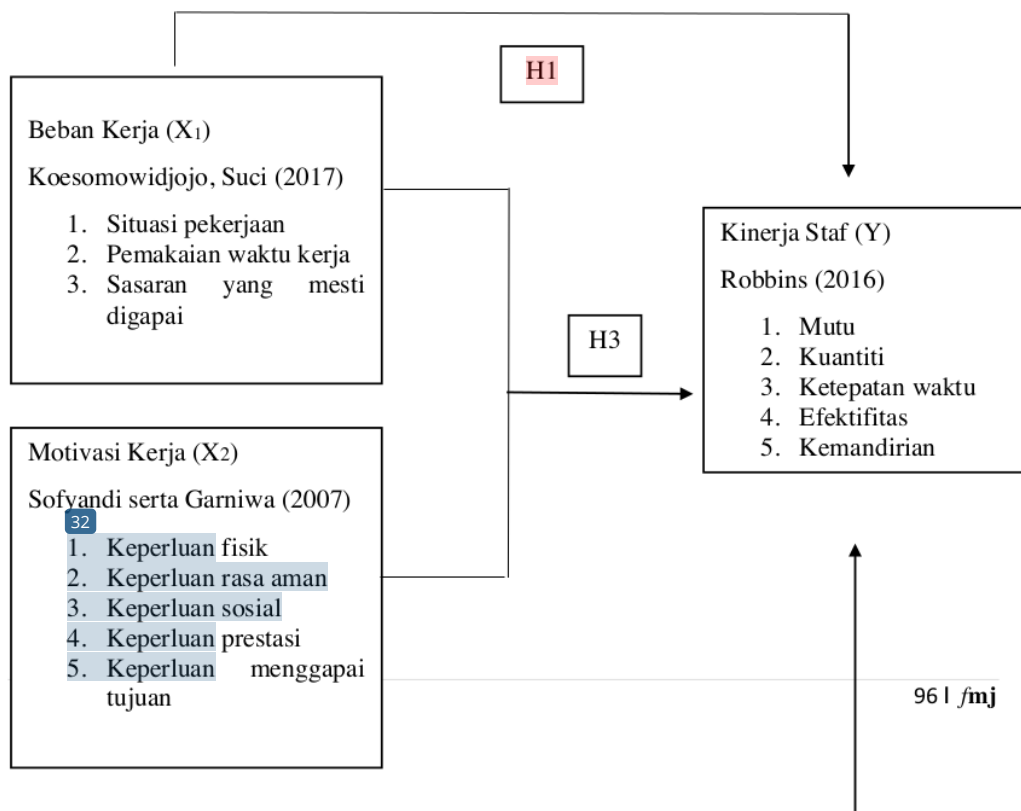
H1

Beban Kerja ($X_1$)

Koesomowidjojo, Suci (2017)

1. Situasi pekerjaan
2. Pemakaian waktu kerja
3. Sasaran yang mesti digapai

H3

Kinerja Staf (Y)

Robbins (2016)

1. Mutu
2. Kuantiti
3. Ketepatan waktu
4. Efektifitas
5. Kemandirian

Motivasi Kerja ($X_2$)

Sofyandi serta Garniwa (2007)

32

1. Keperluan fisik
2. Keperluan rasa aman
3. Keperluan sosial
4. Keperluan prestasi
5. Keperluan menggapai tujuan

96 | fmj